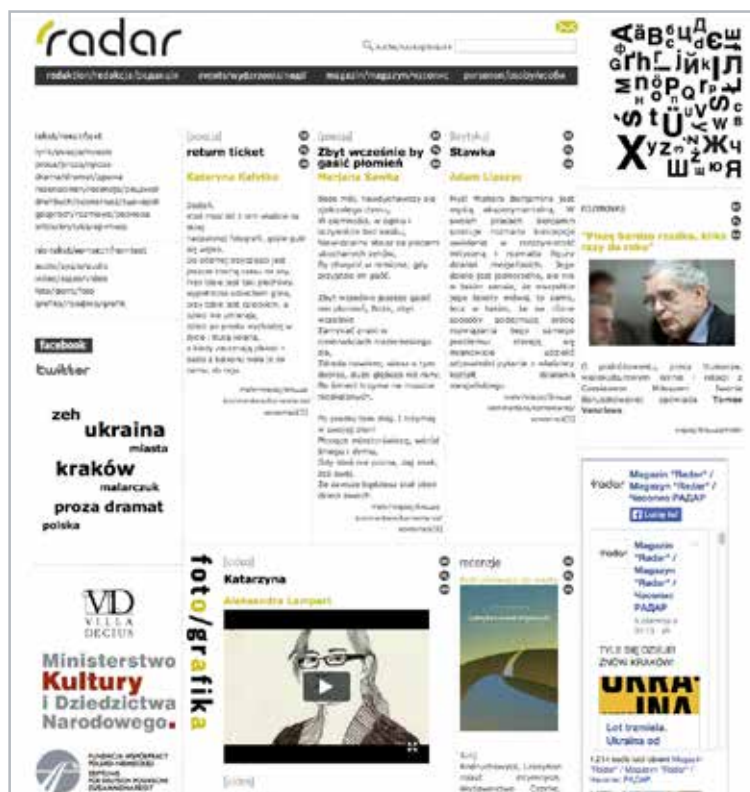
radar

redakcja/redakcja/редакція events/wydarzenia/події magazyn/magazyn/часопис personen/osoby/особи

teksty/текст

facebook
twitter

zeh
ukraina
miasta
kraków
malarczuk
proza dramat
polska

VD
VILLA DECIUS

Ministerstwo Kultury i Dziedzictwa Narodowego.

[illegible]
return ticket
Kateryna Kalytko

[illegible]
Zbyt wcześnie by gasić płomień
Marjana Sawka

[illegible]
Stawka
Adam Liszcz

foto/grafika

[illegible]
Katarzyna
Aleksandra Lampart

recenzje

„Poza Ścianą rzeczka, kiedy raz do roku”

Tomas Venclova

radar Magazyn "Radar" / Magazyn "Radar" / Часопис РАДАР

Magazyn "Radar" / Magazyn "Radar" / Часопис РАДАР

TYLE SIĘ DZIEJE! ZNÓW KRAKÓW!

UKRA INA

Lot trzmiela. Ukraina od